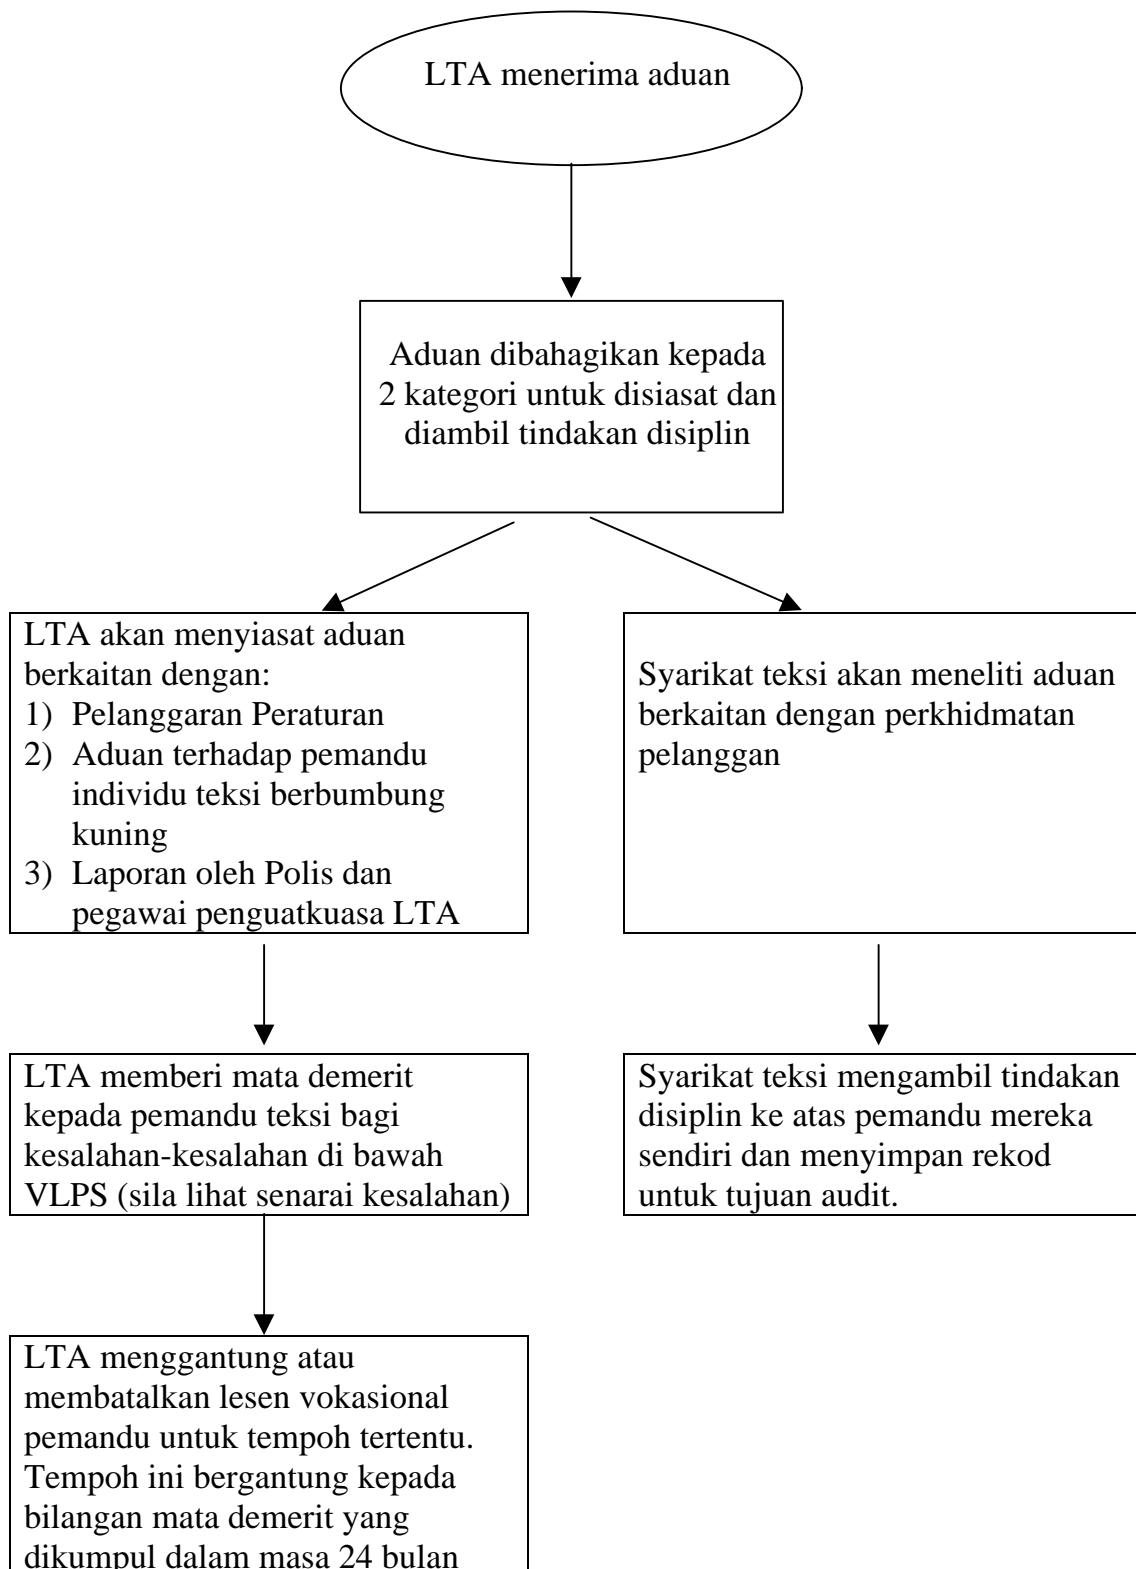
LTA menerima aduan

Aduan dibahagikan kepada 2 kategori untuk disiasat dan diambil tindakan disiplin

LTA akan menyiasat aduan berkaitan dengan:
1) Pelanggaran Peraturan
2) Aduan terhadap pemandu individu teksi berbumbung kuning
3) Laporan oleh Polis dan pegawai penguatkuasa LTA

LTA memberi mata demerit kepada pemandu teksi bagi kesalahan-kesalahan di bawah VLPS (sila lihat senarai kesalahan)

LTA menggantung atau membatalkan lesen vokasional pemandu untuk tempoh tertentu. Tempoh ini bergantung kepada bilangan mata demerit yang dikumpul dalam masa 24 bulan

Syarikat teksi akan meneliti aduan berkaitan dengan perkhidmatan pelanggan

Syarikat teksi mengambil tindakan disiplin ke atas pemandu mereka sendiri dan menyimpan rekod untuk tujuan audit.